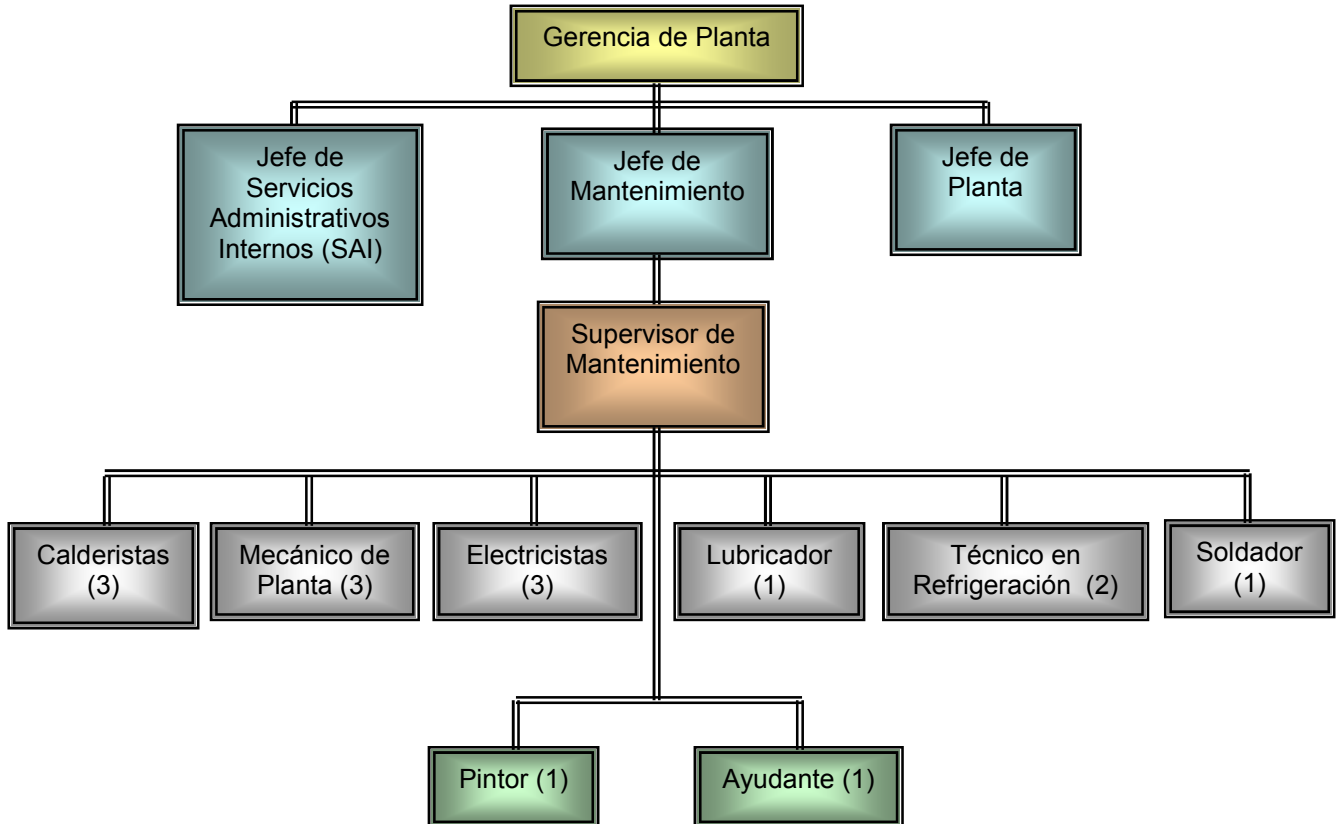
Gerencia de Planta

Jefe de Servicios Administrativos Internos (SAI)

Jefe de Mantenimiento

Jefe de Planta

Supervisor de Mantenimiento

Calderistas (3)

Mecánico de Planta (3)

Electricistas (3)

Lubricador (1)

Técnico en Refrigeración (2)

Soldador (1)

Pintor (1)

Ayudante (1)